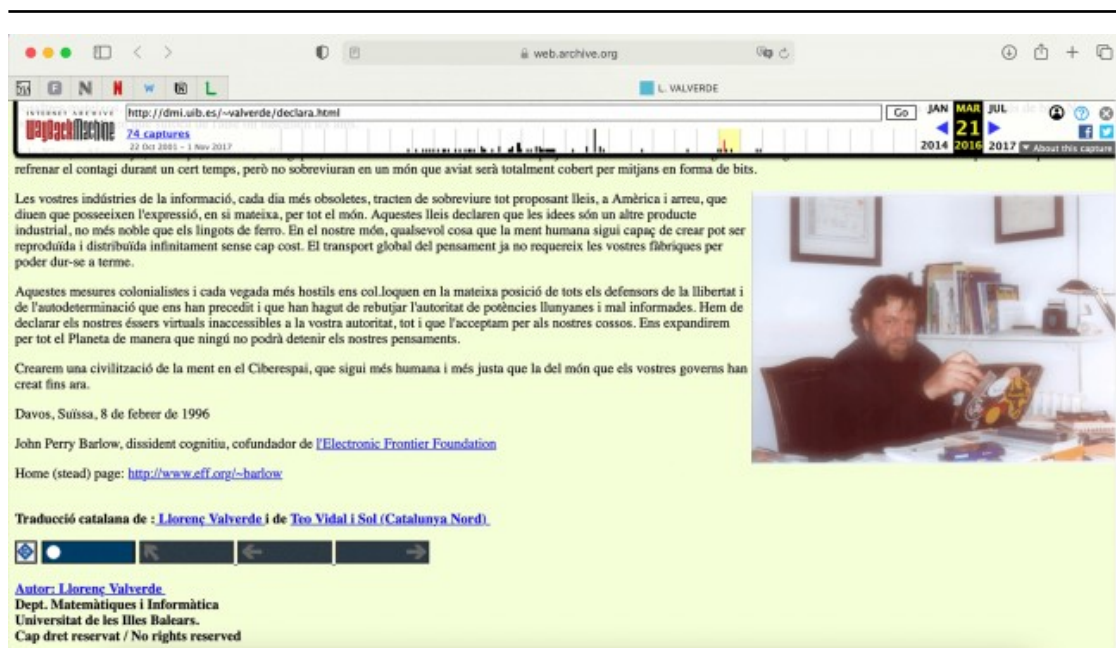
web.archive.org

L. VALVERDE

INTERNET ARCHIVE WayBackMachine http://dmi.uib.es/~valverde/declara.html Go JAN MAR JUL

74 captures 22 Oct 2001 - 1 Nov 2017

21

2014 2016 2017 About this capture

refrenar el contagi durant un cert temps, però no sobreviuran en un món que aviat serà totalment cobert per mitjans en forma de bits.

Les vostres indústries de la informació, cada dia més obsoletes, tracten de sobreviure tot proposant lleis, a Amèrica i arreu, que diuen que posseeixen l'expressió, en si mateixa, per tot el món. Aquestes lleis declaren que les idees són un altre producte industrial, no més noble que els lingots de ferro. En el nostre món, qualsevol cosa que la ment humana sigui capaç de crear pot ser reproduïda i distribuïda infinitament sense cap cost. El transport global del pensament ja no requereix les vostres fàbriques per poder dur-se a terme.

Aquestes mesures colonialistes i cada vegada més hostils ens col.loquen en la mateixa posició de tots els defensors de la llibertat i de l'autodeterminació que ens han precedit i que han hagut de rebutjar l'autoritat de potències llunyanes i mal informades. Hem de declarar els nostres éssers virtuals inaccessibles a la vostra autoritat, tot i que l'acceptam per als nostres cossos. Ens expandirem per tot el Planeta de manera que ningú no podrà detenir els nostres pensaments.

Crearem una civilització de la ment en el Ciberespai, que sigui més humana i més justa que la del món que els vostres governs han creat fins ara.

Davos, Suïssa, 8 de febrer de 1996

John Perry Barlow, dissident cognitiu, cofundador de l'Electronic Frontier Foundation

Home (stead) page: http://www.eff.org/~barlow

Traducció catalana de : Llorenç Valverde i de Teo Vidal i Sol (Catalunya Nord)

Autor: Llorenç Valverde
Dept. Matemàtiques i Informàtica
Universitat de les Illes Balears.
Cap dret reservat / No rights reserved